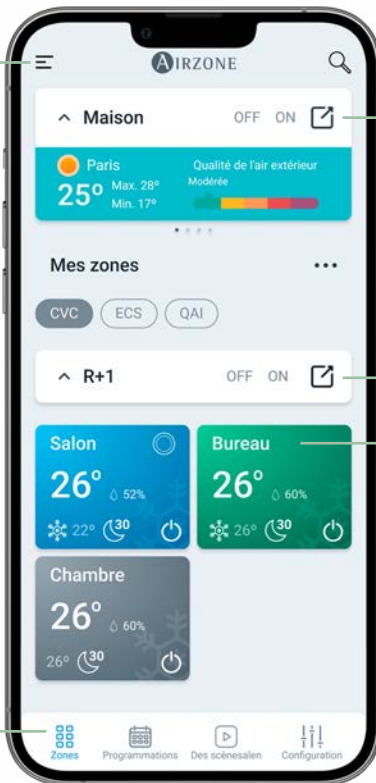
AIRZONE

Maison OFF ON

Paris
25° Max. 28° Min. 17°
Qualité de l'air extérieur
Modérée

Mes zones

CVC ECS QAI

R+1 OFF ON

Salon
26° 52%
22° 30

Bureau
26° 60%
26° 30

Chambre
26° 60%
26° 30

Zones Programmations Des scénesalen Configuration